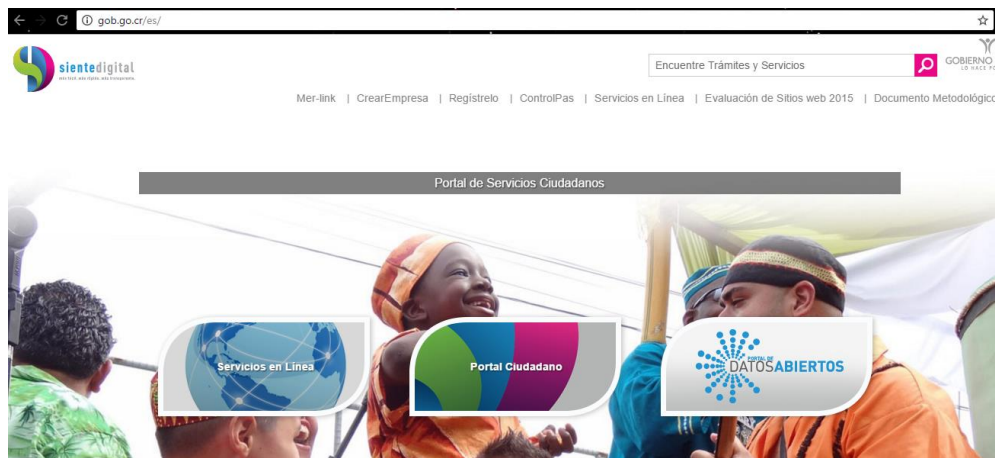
gob.go.cr/es/

sientedigital

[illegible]

Encuentre Trámites y Servicios

GOBIERNO
LO HACE P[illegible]

Mer-link | CrearEmpresa | Regístrelo | ControlPas | Servicios en Línea | Evaluación de Sitios web 2015 | Documento Metodológico

Portal de Servicios Ciudadanos

Servicios en Línea

Portal Ciudadano

PORTAL DE DATOSABIERTOS